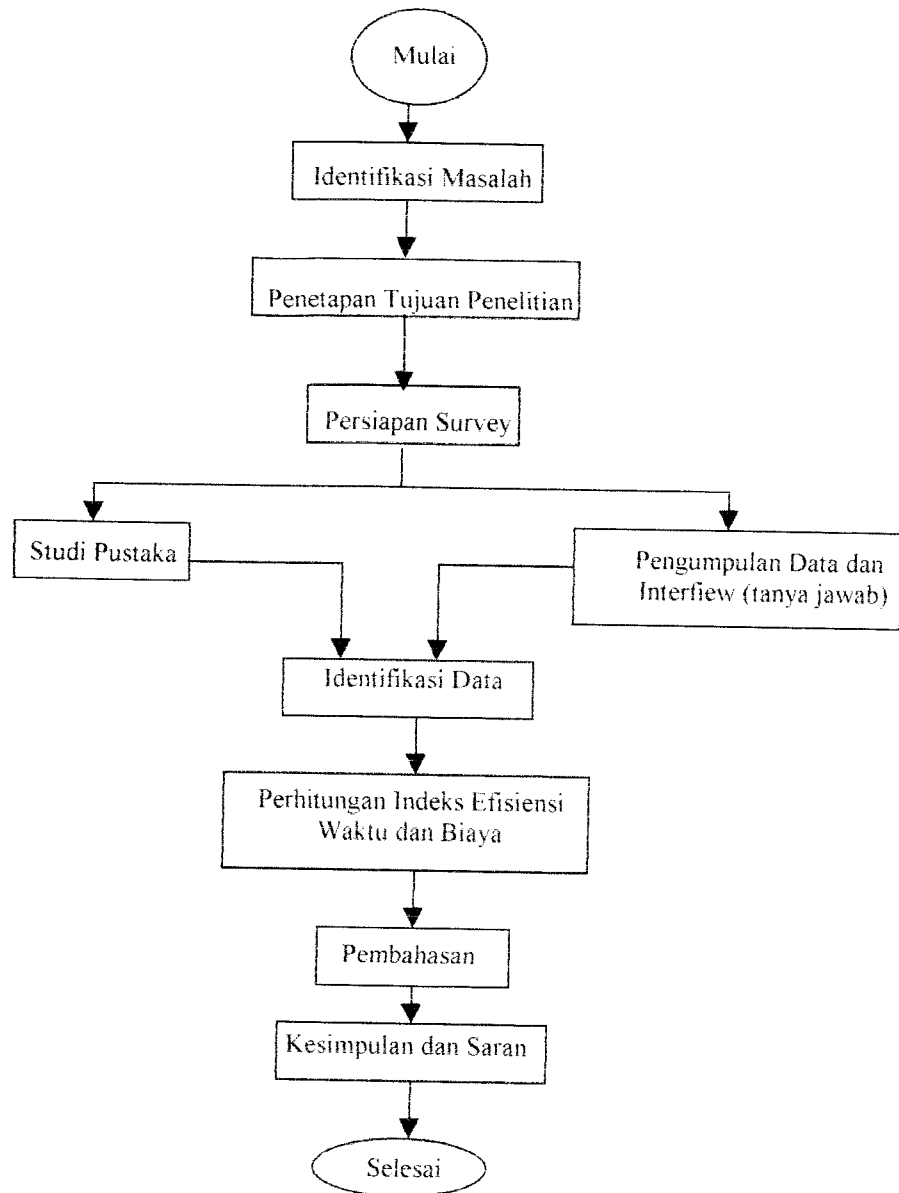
Mulai

Identifikasi Masalah

Penetapan Tujuan Penelitian

Persiapan Survey

Studi Pustaka

Pengumpulan Data dan Interfiew (tanya jawab)

Identifikasi Data

Perhitungan Indeks Efisiensi Waktu dan Biaya

Pembahasan

Kesimpulan dan Saran

Selesai